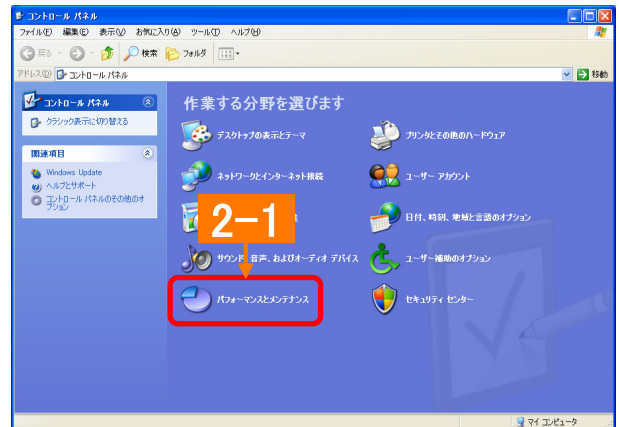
コントロール パネル

ファイル(F) 編集(E) 表示(V) お気に入り(A) ツール(T) ヘルプ(H)

戻る 検索 フォルダ

アドレス(D) コントロール パネル

移動

コントロール パネル

クラシック表示に切り替える

関連項目

Windows Update

ヘルプとサポート

コントロール パネルのその他のオプション

作業する分野を選びます

デスクトップの表示とテーマ

プリンタとその他のハードウェア

ネットワークとインターネット接続

ユーザー アカウント

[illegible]

日付、時刻、地域と言語のオプション

サウンド、音声、およびオーディオ デバイス

ユーザー補助のオプション

パフォーマンスとメンテナンス

セキュリティ センター

2−1

マイ コンピュータ